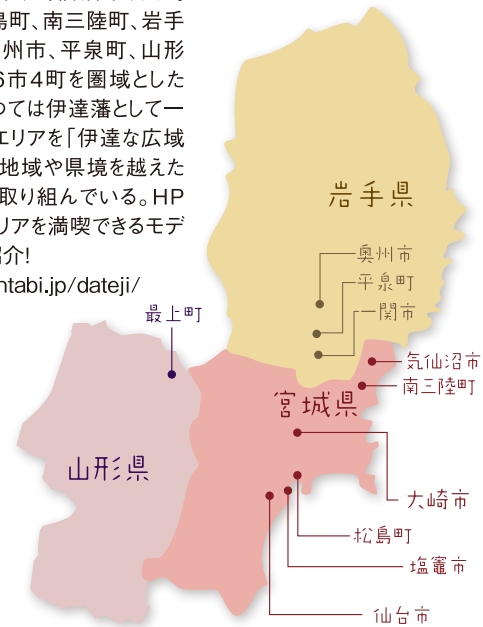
島町、南三陸町、岩手
州市、平泉町、山形
6市4町を圏域とした
っては伊達藩として一
エリアを「伊達な広域
地域や県境を越えた
取り組んでいる。HP
リアを満喫できるモデ
紹介!
ntabi.jp/dateji/

岩手県
奥州市
平泉町
一関市
気仙沼市
南三陸町
最上町
宮城県
山形県
大崎市
松島町
塩竈市
仙台市